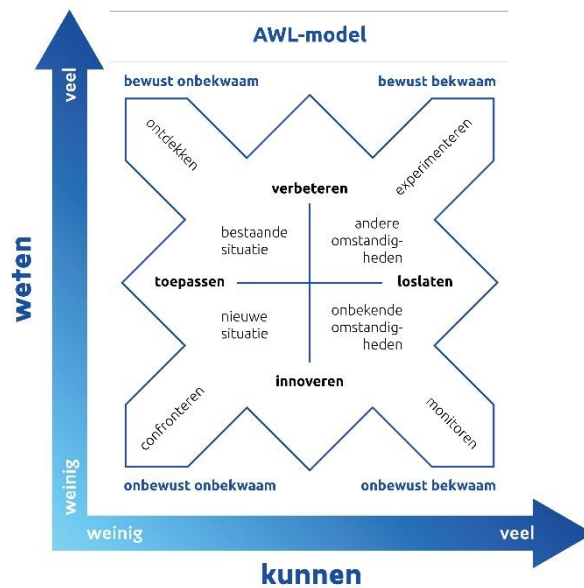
AWL-model

veel

weten

weinig

bewust onbekwaam

bewust bekwaam

ontdekken

experimenteren

verbeteren

bestaande situatie

andere omstandigheden

toepassen

loslaten

nieuwe situatie

onbekende omstandigheden

innoveren

confronteren

monitoren

onbewust onbekwaam

onbewust bekwaam

weinig

veel

kunnen